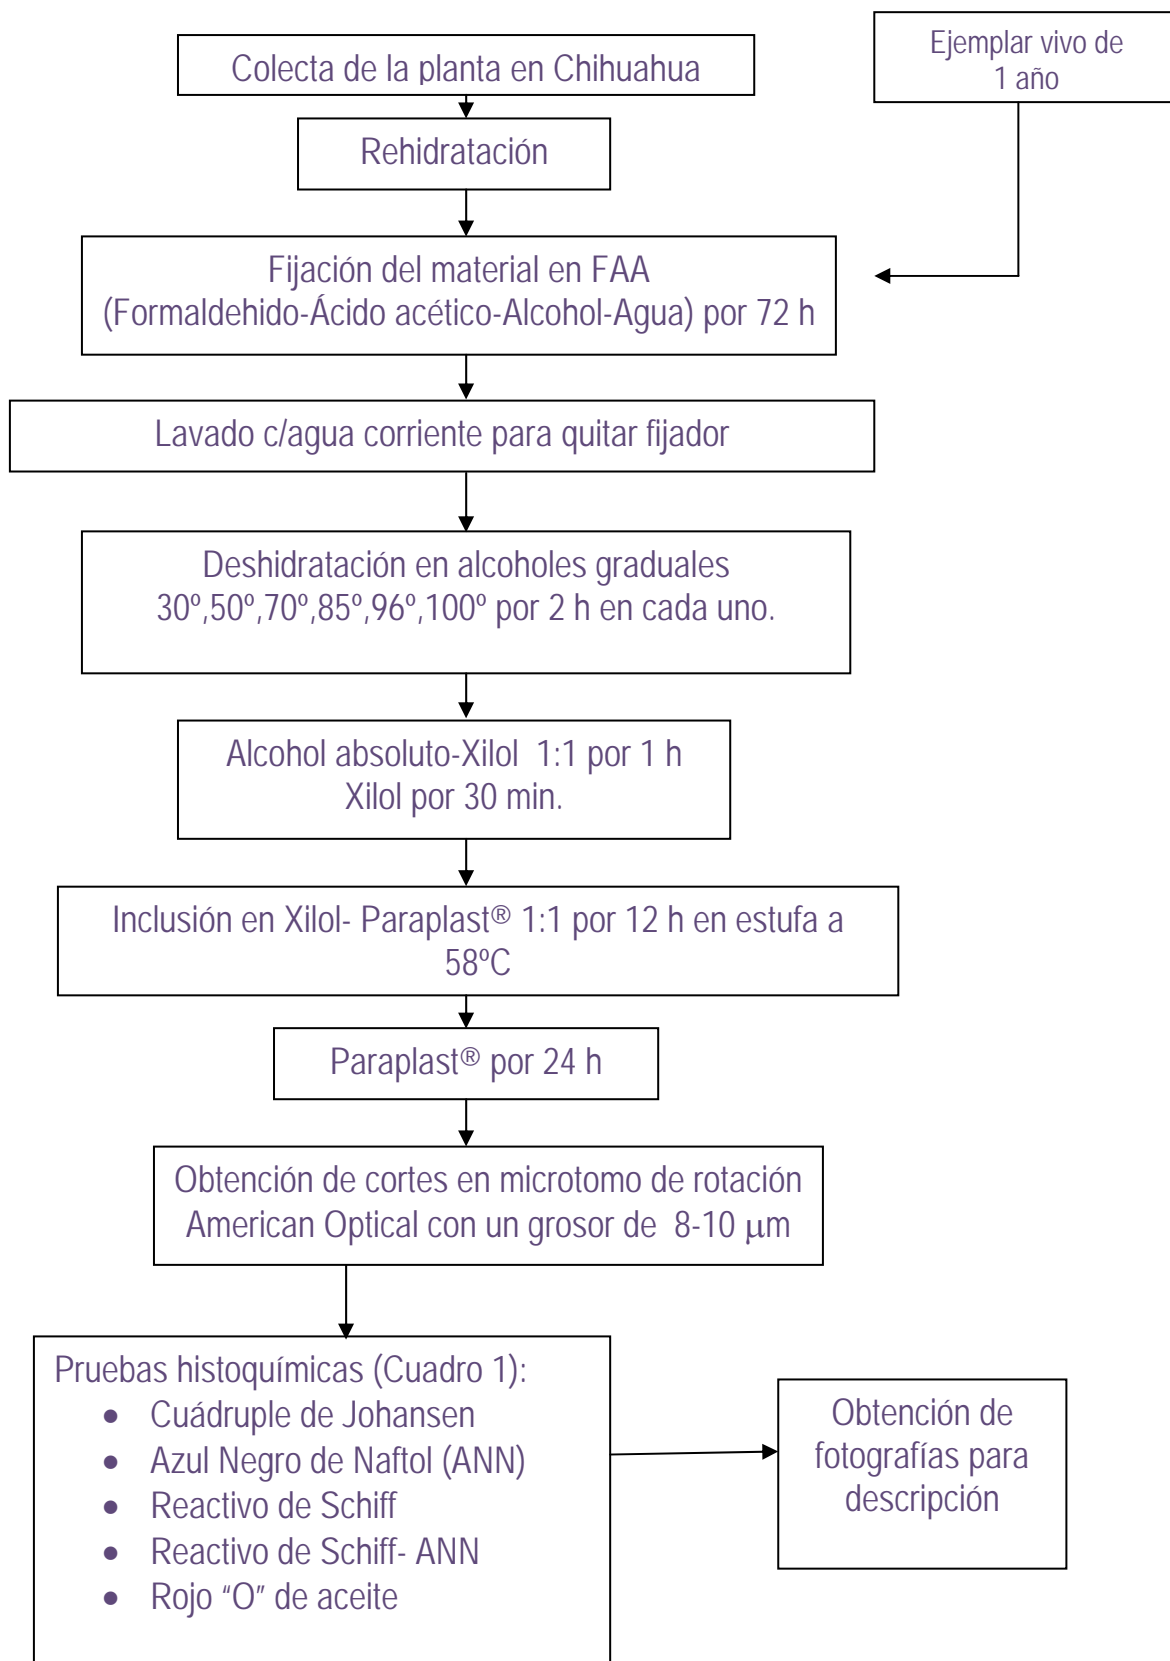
Colecta de la planta en Chihuahua

Ejemplar vivo de 1 año

Rehidratación

Fijación del material en FAA (Formaldehido-Ácido acético-Alcohol-Agua) por 72 h

Lavado c/agua corriente para quitar fijador

Deshidratación en alcoholes graduales 30º,50º,70º,85º,96º,100º por 2 h en cada uno.

Alcohol absoluto-Xilol 1:1 por 1 h
Xilol por 30 min.

Inclusión en Xilol- Paraplast® 1:1 por 12 h en estufa a 58ºC

Paraplast® por 24 h

Obtención de cortes en microtomo de rotación American Optical con un grosor de 8-10 $\mu$m

Pruebas histoquímicas (Cuadro 1):
- Cuádruple de Johansen
- Azul Negro de Naftol (ANN)
- Reactivo de Schiff
- Reactivo de Schiff- ANN
- Rojo “O” de aceite

Obtención de fotografías para descripción